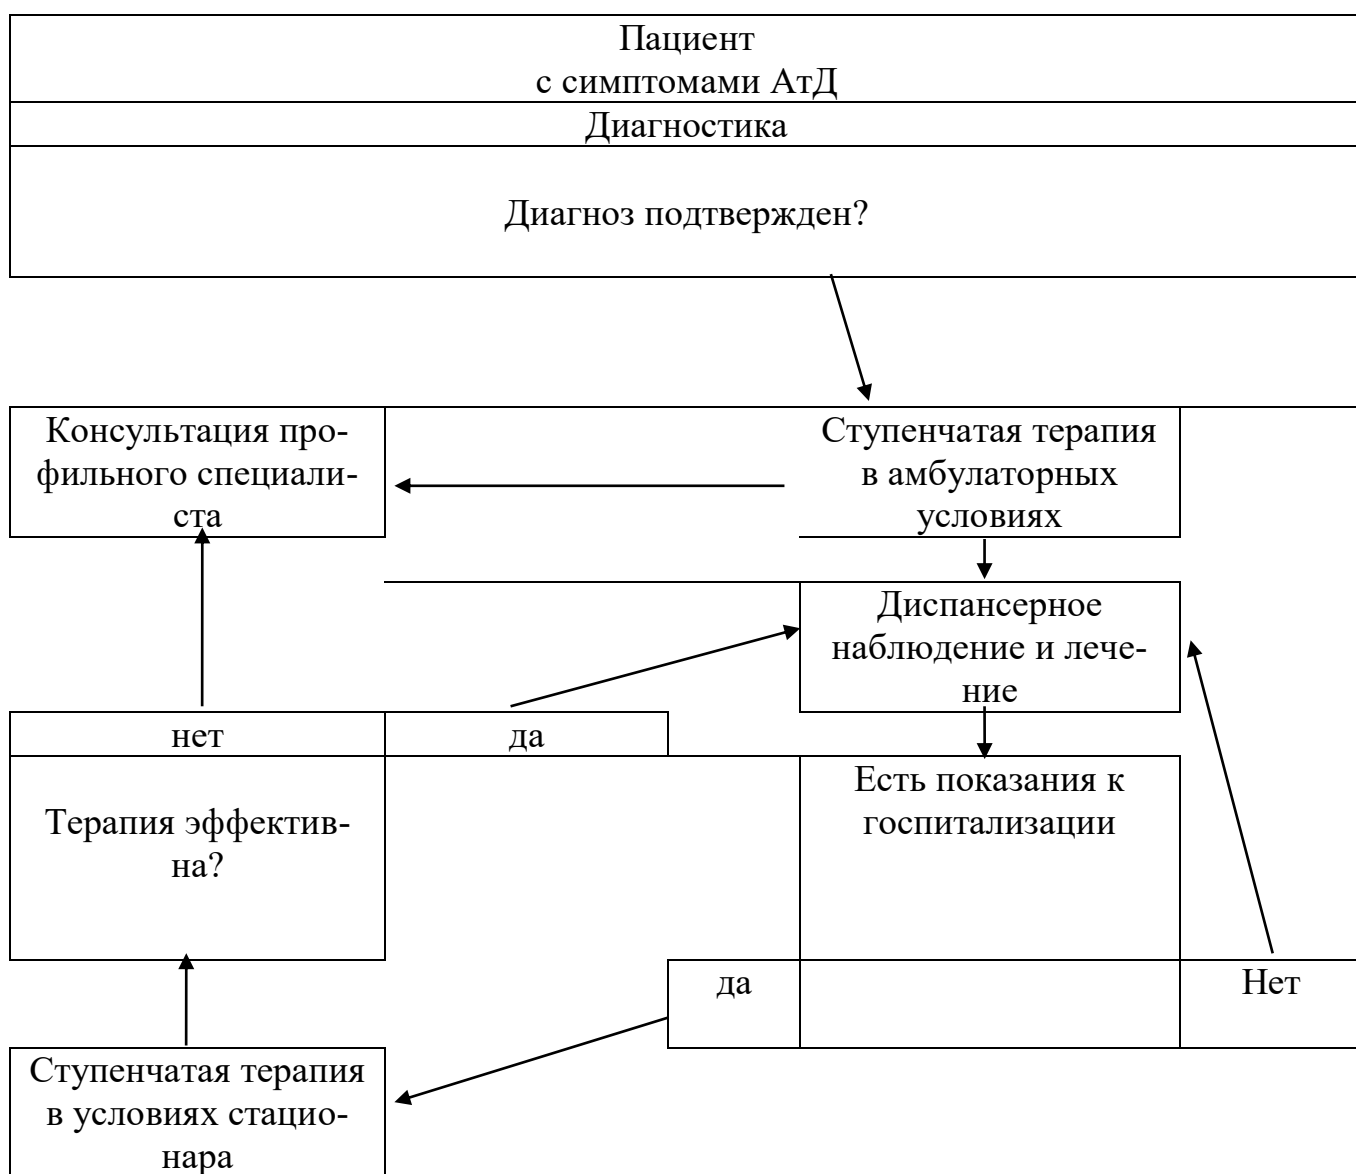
Пациент
с симптомами АтД

Диагностика

Диагноз подтвержден?

Консультация профильного специалиста

Ступенчатая терапия в амбулаторных условиях

Диспансерное наблюдение и лечение

нет

да

Терапия эффективна?

Есть показания к госпитализации

да

Нет

Ступенчатая терапия в условиях стационара